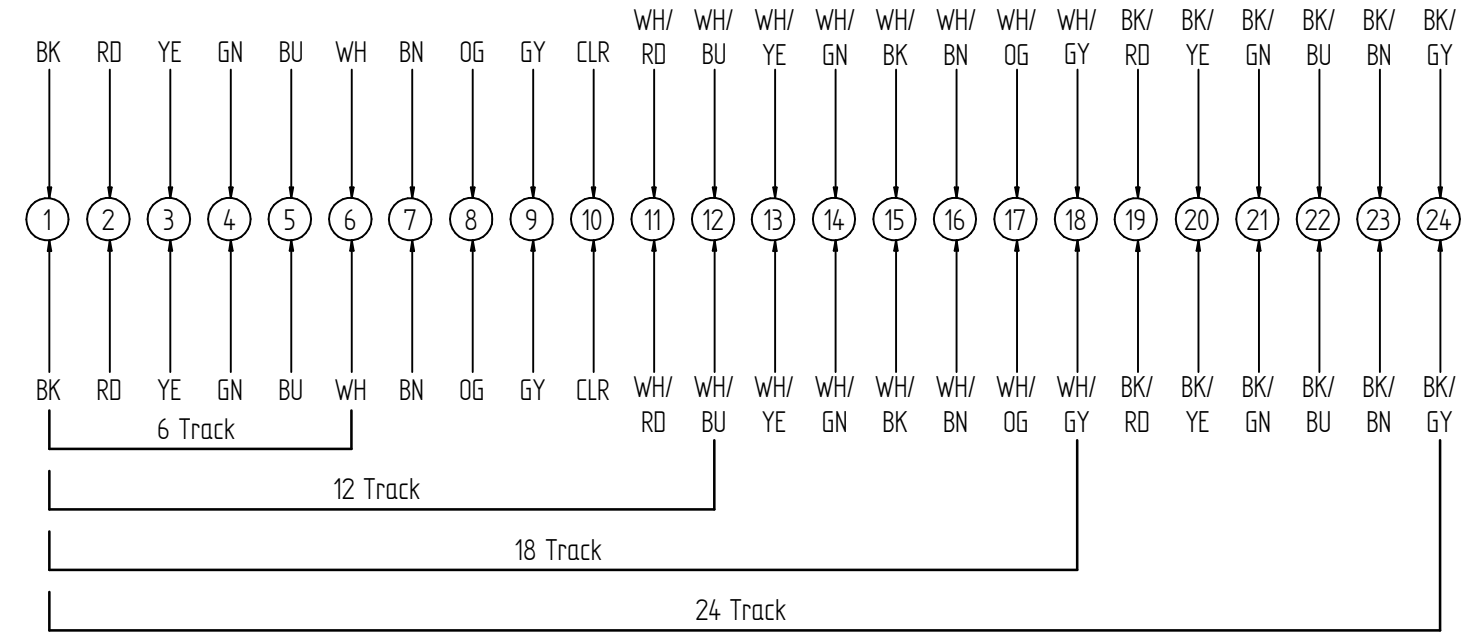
BK RD YE GN BU WH BN OG GY CLR WH/RD WH/BU WH/YE WH/GN WH/BK WH/BN WH/OG WH/GY BK/RD BK/YE BK/GN BK/BU BK/BN BK/GY

1 2 3 4 5 6 7 8 9 10 11 12 13 14 15 16 17 18 19 20 21 22 23 24

BK RD YE GN BU WH BN OG GY CLR WH/RD WH/BU WH/YE WH/GN WH/BK WH/BN WH/OG WH/GY BK/RD BK/YE BK/GN BK/BU BK/BN BK/GY

6 Track

12 Track

18 Track

24 Track